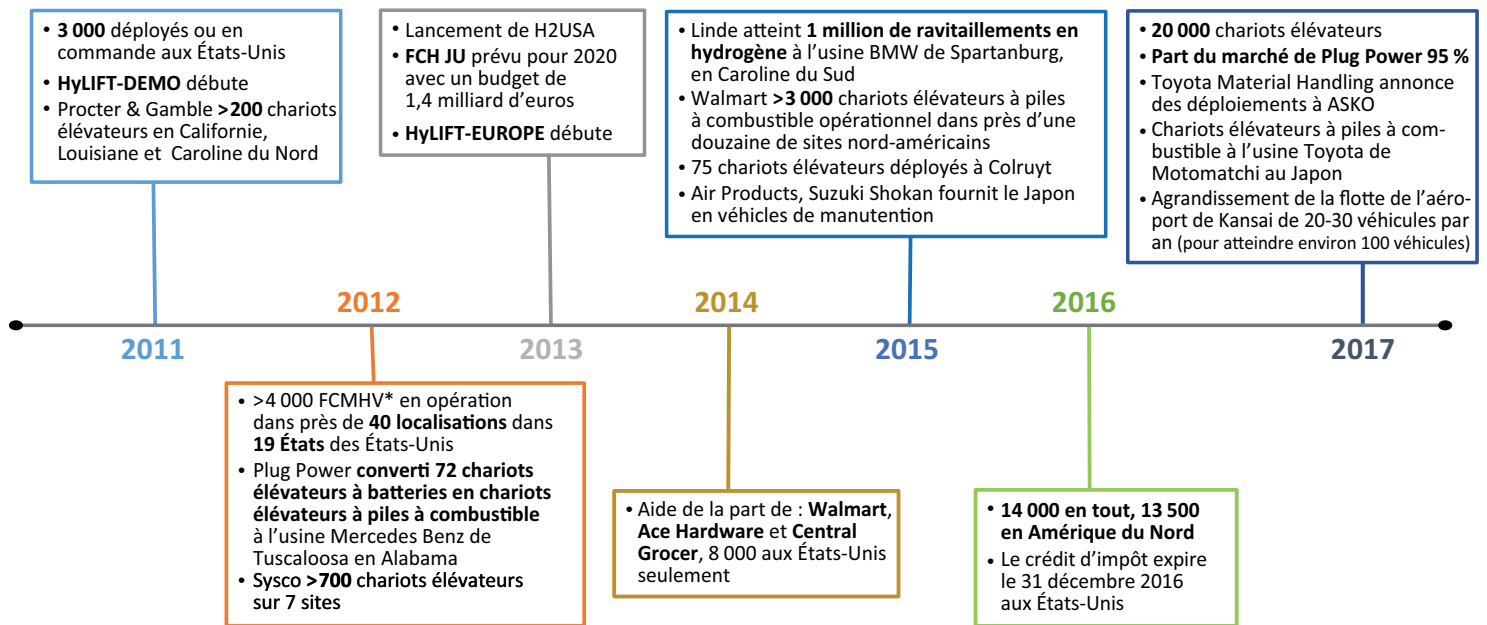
• **3 000** déployés ou en commande aux États-Unis
• **HyLIFT-DEMO** débute
• Procter & Gamble **>200** chariots élévateurs en Californie, Louisiane et Caroline du Nord

• Lancement de H2USA
• **FCH JU** prévu pour 2020 avec un budget de 1,4 milliard d'euros
• **HyLIFT-EUROPE** débute

• Linde atteint **1 million de ravitaillements en hydrogène** à l'usine BMW de Spartanburg, en Caroline du Sud
• Walmart **>3 000** chariots élévateurs à piles à combustible opérationnel dans près d'une douzaine de sites nord-américains
• 75 chariots élévateurs déployés à Colruyt
• Air Products, Suzuki Shokan fournit le Japon en véhicles de manutention

• **20 000** chariots élévateurs
• **Part du marché de Plug Power 95 %**
• Toyota Material Handling annonce des déploiements à ASKO
• Chariots élévateurs à piles à combustible à l'usine Toyota de Motomatchi au Japon
• Agrandissement de la flotte de l'aéroport de Kansai de 20-30 véhicules par an (pour atteindre environ 100 véhicules)

2011 2012 2013 2014 2015 2016 2017

• >4 000 FCMHV* en opération dans près de **40 localisations** dans **19 États** des États-Unis
• Plug Power **converti 72 chariots élévateurs à batteries en chariots élévateurs à piles à combustible** à l'usine Mercedes Benz de Tuscaloosa en Alabama
• Sysco **>700 chariots élévateurs sur 7 sites**

• Aide de la part de : **Walmart**, **Ace Hardware** et **Central Grocer**, 8 000 aux États-Unis seulement

• **14 000 en tout, 13 500 en Amérique du Nord**
• Le crédit d'impôt expire le 31 décembre 2016 aux États-Unis